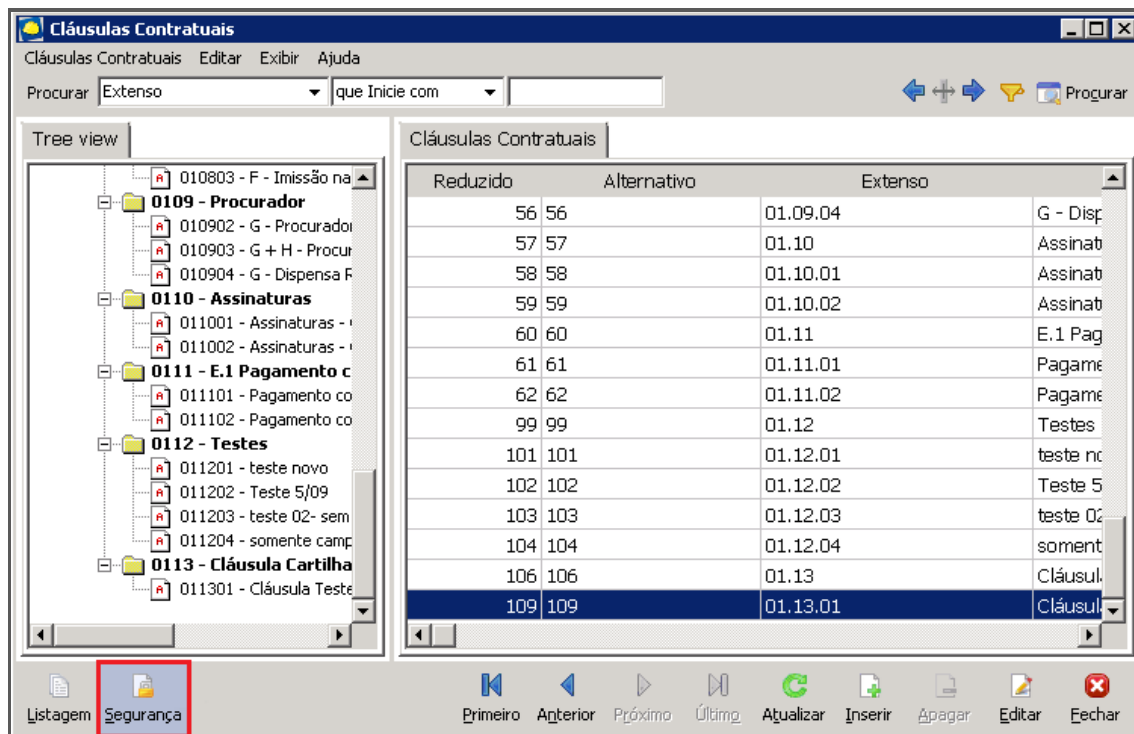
Cláusulas Contratuais

Cláusulas Contratuais Editar Exibir Ajuda

Procurar Extenso que Inicie com Procurar

Tree view

010803 - F - Imissão na
0109 - Procurador
010902 - G - Procurador
010903 - G + H - Procur
010904 - G - Dispensa F
0110 - Assinaturas
011001 - Assinaturas -
011002 - Assinaturas -
0111 - E.1 Pagamento c
011101 - Pagamento co
011102 - Pagamento co
0112 - Testes
011201 - teste novo
011202 - Teste 5/09
011203 - teste 02- sem
011204 - somente camp
0113 - Cláusula Cartilha
011301 - Cláusula Teste

Cláusulas Contratuais

| Reduzido | Alternativo | Extenso | |
|---|---|---|---|
| 56 | 56 | 01.09.04 | G - Disp |
| 57 | 57 | 01.10 | Assinat |
| 58 | 58 | 01.10.01 | Assinat |
| 59 | 59 | 01.10.02 | Assinat |
| 60 | 60 | 01.11 | E.1 Pag |
| 61 | 61 | 01.11.01 | Pagame |
| 62 | 62 | 01.11.02 | Pagame |
| 99 | 99 | 01.12 | Testes |
| 101 | 101 | 01.12.01 | teste nc |
| 102 | 102 | 01.12.02 | Teste 5 |
| 103 | 103 | 01.12.03 | teste 02 |
| 104 | 104 | 01.12.04 | soment |
| 106 | 106 | 01.13 | Cláusul |
| 109 | 109 | 01.13.01 | Cláusul |

Listagem Segurança Primeiro Anterior Próximo Último Atualizar Inserir Apagar Editar Fechar